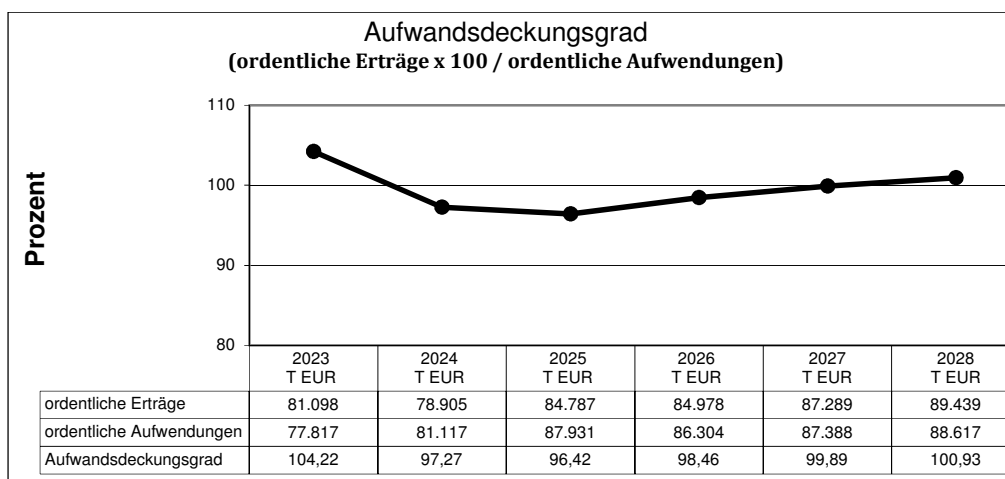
Aufwandsdeckungsgrad
(ordentliche Erträge x 100 / ordentliche Aufwendungen)

Prozent

110
100
90
80

| | 2023 T EUR | 2024 T EUR | 2025 T EUR | 2026 T EUR | 2027 T EUR | 2028 T EUR |
|---|---|---|---|---|---|---|
| ordentliche Erträge | 81.098 | 78.905 | 84.787 | 84.978 | 87.289 | 89.439 |
| ordentliche Aufwendungen | 77.817 | 81.117 | 87.931 | 86.304 | 87.388 | 88.617 |
| Aufwandsdeckungsgrad | 104,22 | 97,27 | 96,42 | 98,46 | 99,89 | 100,93 |